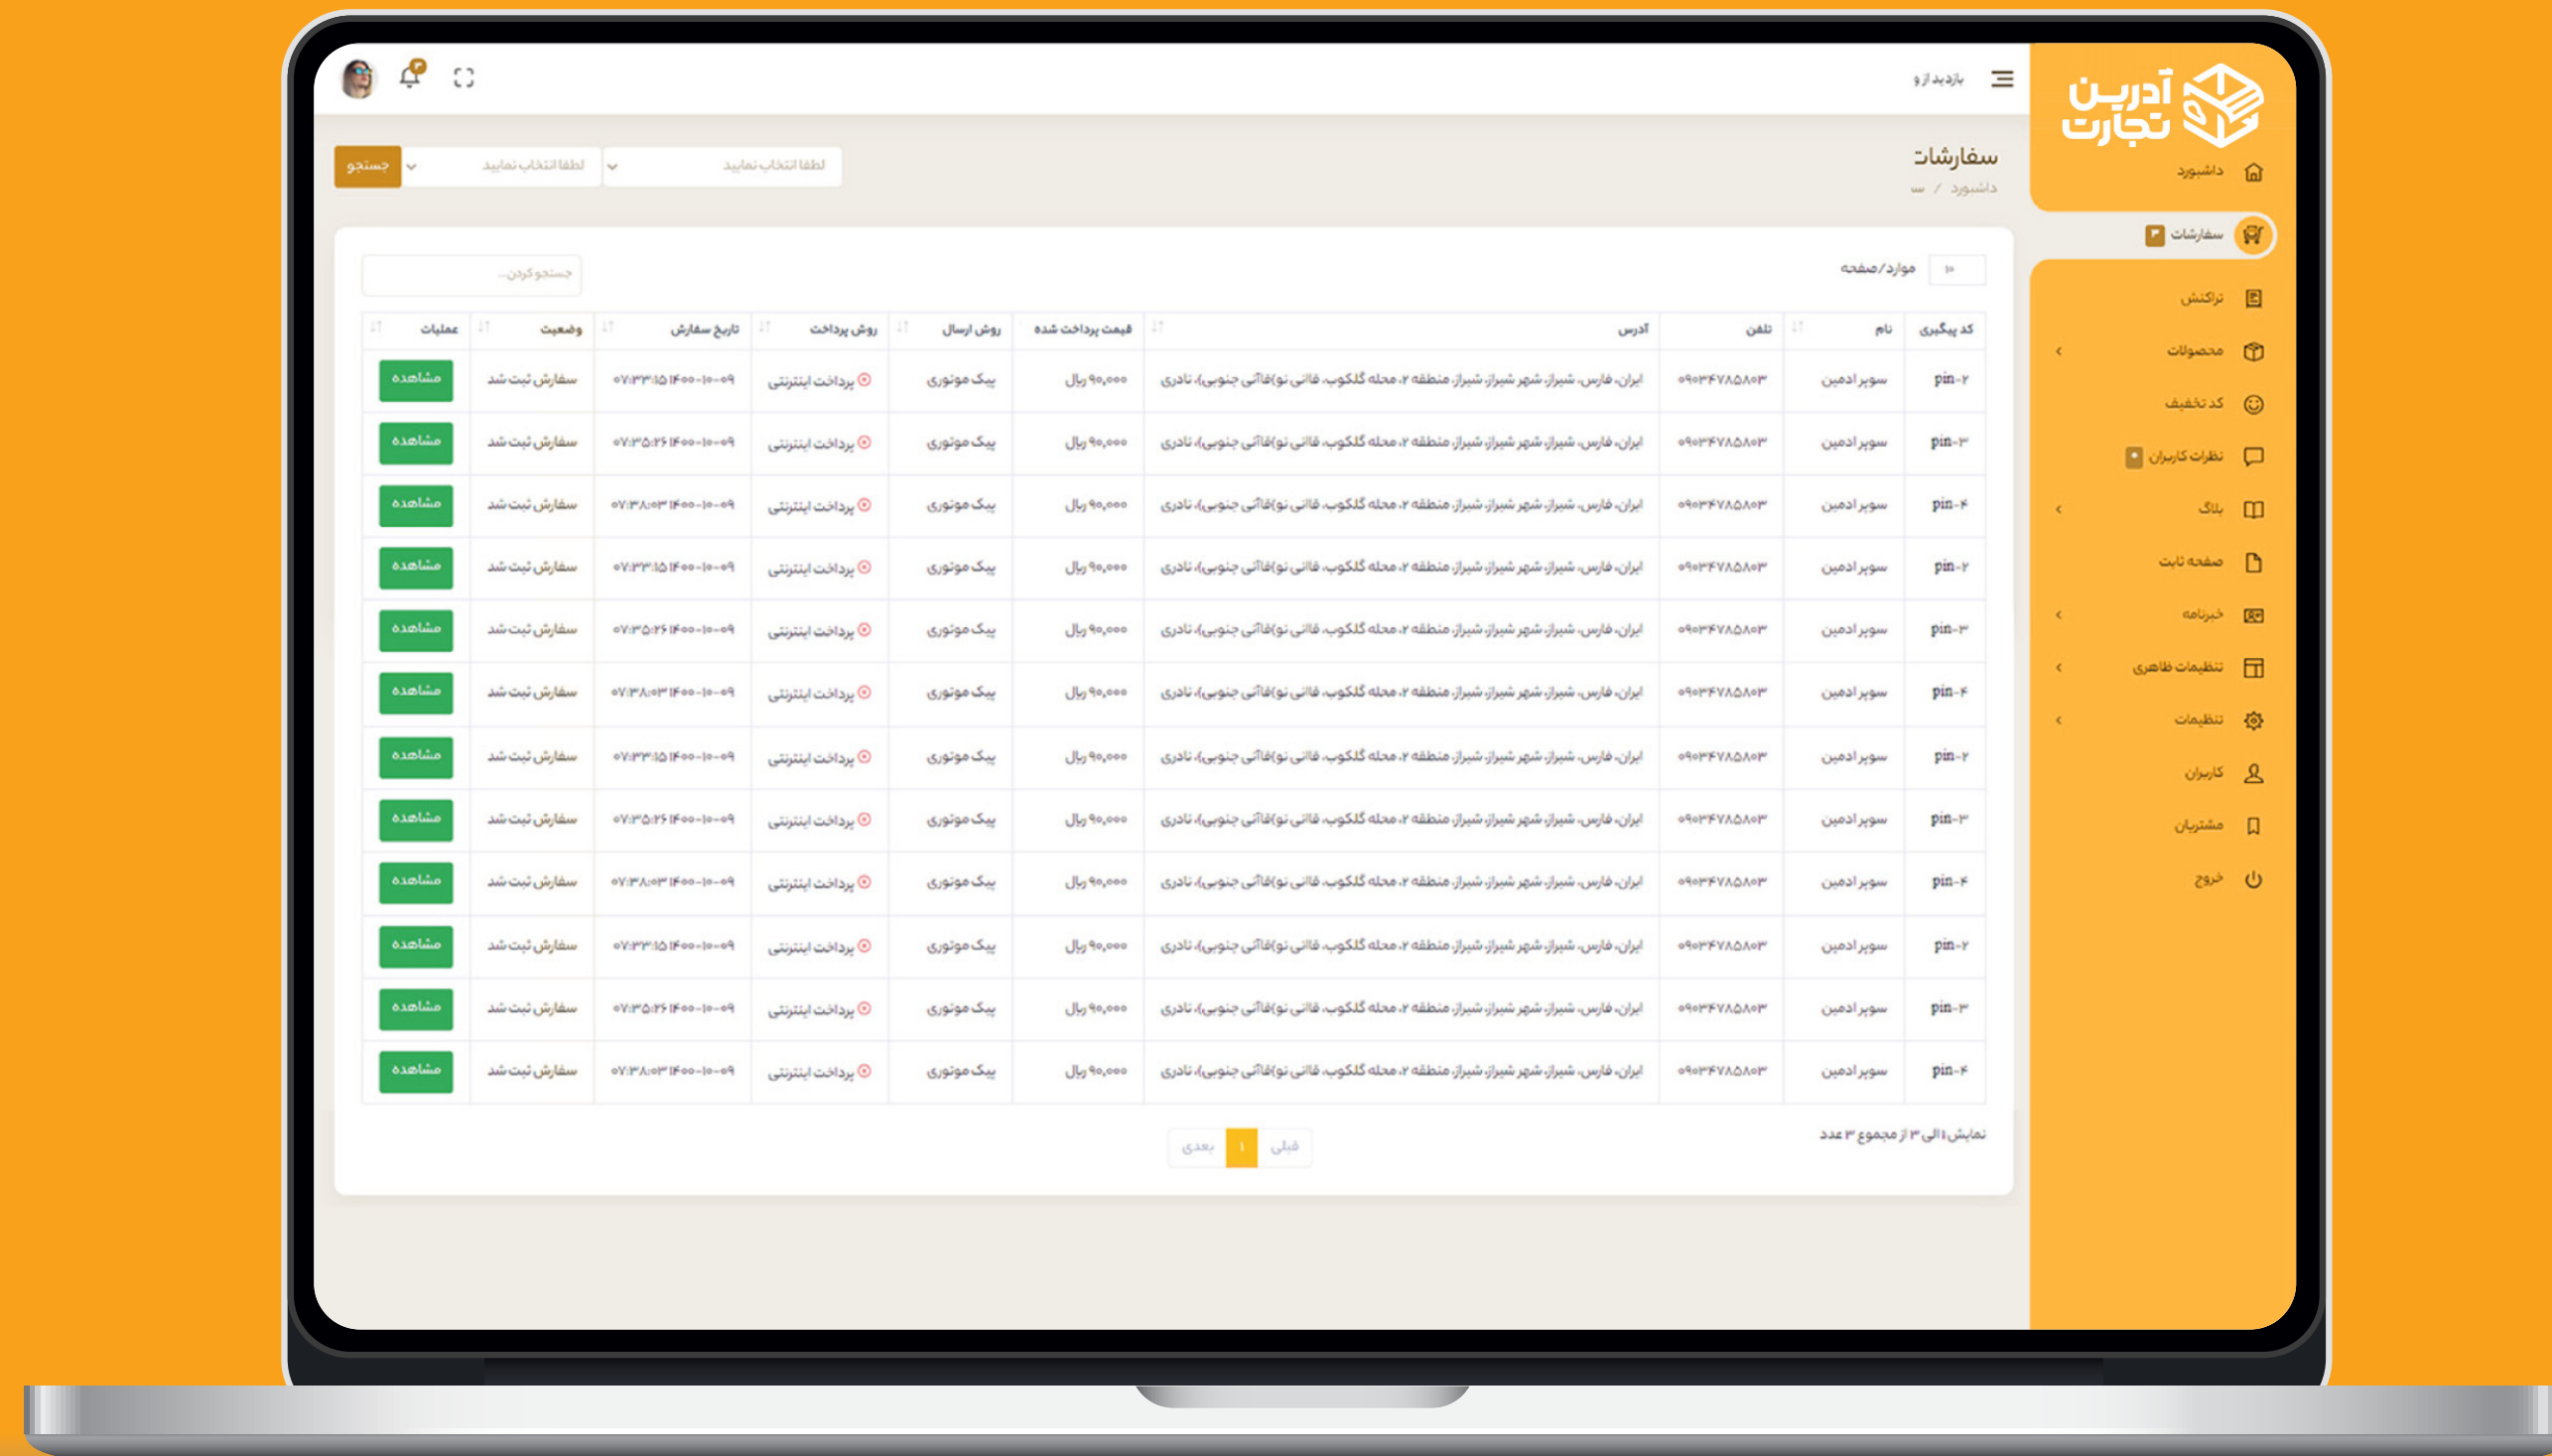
آدرین تجارت

داشبورد
سفارشات ۳
تراکنش
محصولات
کد تخفیف
نظرات کاربران ۰
بلاگ
صفحه ثابت
خبرنامه
تنظیمات ظاهری
تنظیمات
کاربران
مشتریان
خروج

بازدید از و

سفارشات
داشبورد / س

لطفا انتخاب نمایید
لطفا انتخاب نمایید
جستجو

۱۰ موارد/صفحه
جستجو کردن...

| کد پیگیری | نام | تلفن | آدرس | قیمت پرداخت شده | روش ارسال | روش پرداخت | تاریخ سفارش | وضعیت | عملیات |
|---|---|---|---|---|---|---|---|---|---|
| pin-۲ | سوپر ادمین | ۰۹۰۳۴۷۸۵۸۰۳ | ایران، فارس، شیراز، شهر شیراز، شیراز، منطقه ۲، محله گلکوب، قاآنی نو(قاآنی جنوبی)، نادری | ۹۰,۰۰۰ ریال | پیک موتوری | پرداخت اینترنتی | ۱۴۰۰-۱۰-۰۹ ۰۷:۳۳:۱۵ | سفارش ثبت شد | مشاهده |
| pin-۳ | سوپر ادمین | ۰۹۰۳۴۷۸۵۸۰۳ | ایران، فارس، شیراز، شهر شیراز، شیراز، منطقه ۲، محله گلکوب، قاآنی نو(قاآنی جنوبی)، نادری | ۹۰,۰۰۰ ریال | پیک موتوری | پرداخت اینترنتی | ۱۴۰۰-۱۰-۰۹ ۰۷:۳۵:۲۶ | سفارش ثبت شد | مشاهده |
| pin-۴ | سوپر ادمین | ۰۹۰۳۴۷۸۵۸۰۳ | ایران، فارس، شیراز، شهر شیراز، شیراز، منطقه ۲، محله گلکوب، قاآنی نو(قاآنی جنوبی)، نادری | ۹۰,۰۰۰ ریال | پیک موتوری | پرداخت اینترنتی | ۱۴۰۰-۱۰-۰۹ ۰۷:۳۸:۰۳ | سفارش ثبت شد | مشاهده |
| pin-۲ | سوپر ادمین | ۰۹۰۳۴۷۸۵۸۰۳ | ایران، فارس، شیراز، شهر شیراز، شیراز، منطقه ۲، محله گلکوب، قاآنی نو(قاآنی جنوبی)، نادری | ۹۰,۰۰۰ ریال | پیک موتوری | پرداخت اینترنتی | ۱۴۰۰-۱۰-۰۹ ۰۷:۳۳:۱۵ | سفارش ثبت شد | مشاهده |
| pin-۳ | سوپر ادمین | ۰۹۰۳۴۷۸۵۸۰۳ | ایران، فارس، شیراز، شهر شیراز، شیراز، منطقه ۲، محله گلکوب، قاآنی نو(قاآنی جنوبی)، نادری | ۹۰,۰۰۰ ریال | پیک موتوری | پرداخت اینترنتی | ۱۴۰۰-۱۰-۰۹ ۰۷:۳۵:۲۶ | سفارش ثبت شد | مشاهده |
| pin-۴ | سوپر ادمین | ۰۹۰۳۴۷۸۵۸۰۳ | ایران، فارس، شیراز، شهر شیراز، شیراز، منطقه ۲، محله گلکوب، قاآنی نو(قاآنی جنوبی)، نادری | ۹۰,۰۰۰ ریال | پیک موتوری | پرداخت اینترنتی | ۱۴۰۰-۱۰-۰۹ ۰۷:۳۸:۰۳ | سفارش ثبت شد | مشاهده |
| pin-۲ | سوپر ادمین | ۰۹۰۳۴۷۸۵۸۰۳ | ایران، فارس، شیراز، شهر شیراز، شیراز، منطقه ۲، محله گلکوب، قاآنی نو(قاآنی جنوبی)، نادری | ۹۰,۰۰۰ ریال | پیک موتوری | پرداخت اینترنتی | ۱۴۰۰-۱۰-۰۹ ۰۷:۳۳:۱۵ | سفارش ثبت شد | مشاهده |
| pin-۳ | سوپر ادمین | ۰۹۰۳۴۷۸۵۸۰۳ | ایران، فارس، شیراز، شهر شیراز، شیراز، منطقه ۲، محله گلکوب، قاآنی نو(قاآنی جنوبی)، نادری | ۹۰,۰۰۰ ریال | پیک موتوری | پرداخت اینترنتی | ۱۴۰۰-۱۰-۰۹ ۰۷:۳۵:۲۶ | سفارش ثبت شد | مشاهده |
| pin-۴ | سوپر ادمین | ۰۹۰۳۴۷۸۵۸۰۳ | ایران، فارس، شیراز، شهر شیراز، شیراز، منطقه ۲، محله گلکوب، قاآنی نو(قاآنی جنوبی)، نادری | ۹۰,۰۰۰ ریال | پیک موتوری | پرداخت اینترنتی | ۱۴۰۰-۱۰-۰۹ ۰۷:۳۸:۰۳ | سفارش ثبت شد | مشاهده |
| pin-۲ | سوپر ادمین | ۰۹۰۳۴۷۸۵۸۰۳ | ایران، فارس، شیراز، شهر شیراز، شیراز، منطقه ۲، محله گلکوب، قاآنی نو(قاآنی جنوبی)، نادری | ۹۰,۰۰۰ ریال | پیک موتوری | پرداخت اینترنتی | ۱۴۰۰-۱۰-۰۹ ۰۷:۳۳:۱۵ | سفارش ثبت شد | مشاهده |
| pin-۳ | سوپر ادمین | ۰۹۰۳۴۷۸۵۸۰۳ | ایران، فارس، شیراز، شهر شیراز، شیراز، منطقه ۲، محله گلکوب، قاآنی نو(قاآنی جنوبی)، نادری | ۹۰,۰۰۰ ریال | پیک موتوری | پرداخت اینترنتی | ۱۴۰۰-۱۰-۰۹ ۰۷:۳۵:۲۶ | سفارش ثبت شد | مشاهده |
| pin-۴ | سوپر ادمین | ۰۹۰۳۴۷۸۵۸۰۳ | ایران، فارس، شیراز، شهر شیراز، شیراز، منطقه ۲، محله گلکوب، قاآنی نو(قاآنی جنوبی)، نادری | ۹۰,۰۰۰ ریال | پیک موتوری | پرداخت اینترنتی | ۱۴۰۰-۱۰-۰۹ ۰۷:۳۸:۰۳ | سفارش ثبت شد | مشاهده |

نمایش ۱ الی ۳ از مجموع ۳ عدد
قبلی ۱ بعدی